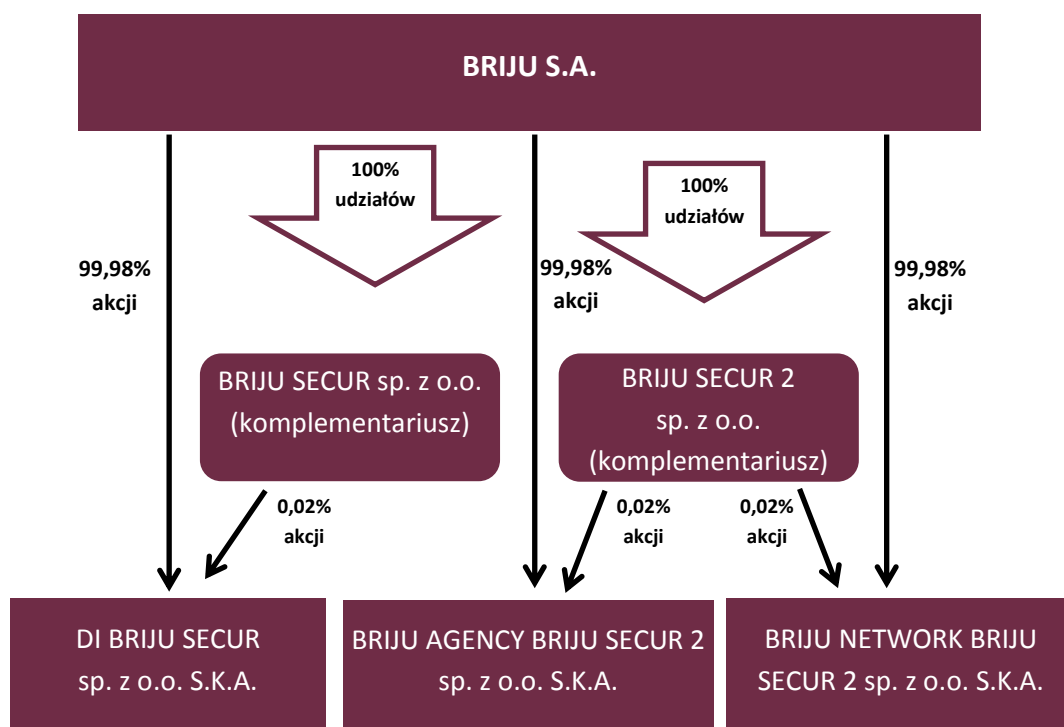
BRIJU S.A.

100% udziałów

100% udziałów

99,98% akcji

99,98% akcji

99,98% akcji

BRIJU SECUR sp. z o.o. (komplementariusz)

BRIJU SECUR 2 sp. z o.o. (komplementariusz)

0,02% akcji

0,02% akcji

0,02% akcji

DI BRIJU SECUR sp. z o.o. S.K.A.

BRIJU AGENCY BRIJU SECUR 2 sp. z o.o. S.K.A.

BRIJU NETWORK BRIJU SECUR 2 sp. z o.o. S.K.A.